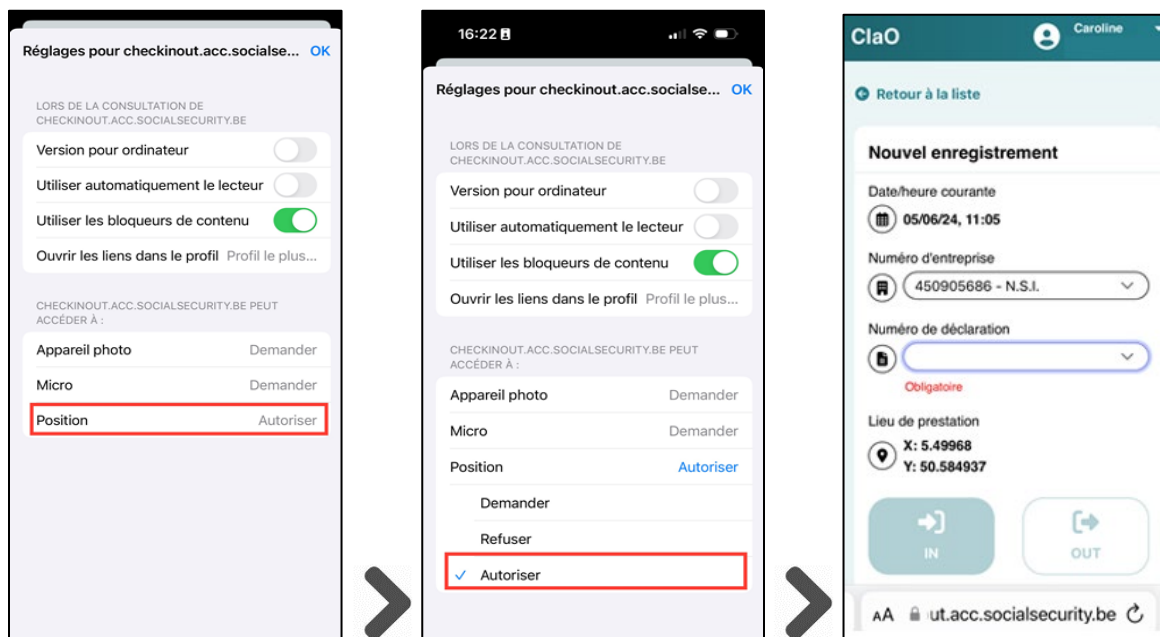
Réglages pour checkinout.acc.socialse... OK

LORS DE LA CONSULTATION DE CHECKINOUT.ACC.SOCIALSECURITY.BE

Version pour ordinateur

Utiliser automatiquement le lecteur

Utiliser les bloqueurs de contenu

Ouvrir les liens dans le profil Profil le plus...

CHECKINOUT.ACC.SOCIALSECURITY.BE PEUT ACCÉDER À :

Appareil photo Demander

Micro Demander

Position Autoriser

16:22

Réglages pour checkinout.acc.socialse... OK

LORS DE LA CONSULTATION DE CHECKINOUT.ACC.SOCIALSECURITY.BE

Version pour ordinateur

Utiliser automatiquement le lecteur

Utiliser les bloqueurs de contenu

Ouvrir les liens dans le profil Profil le plus...

CHECKINOUT.ACC.SOCIALSECURITY.BE PEUT ACCÉDER À :

Appareil photo Demander

Micro Demander

Position Autoriser

Demander

Refuser

✓ Autoriser

ClaO Caroline

Retour à la liste

Nouvel enregistrement

Date/heure courante

05/06/24, 11:05

Numéro d'entreprise

450905686 - N.S.I.

Numéro de déclaration

Obligatoire

Lieu de prestation

X: 5.49968
Y: 50.584937

IN

OUT

AA ut.acc.socialsecurity.be